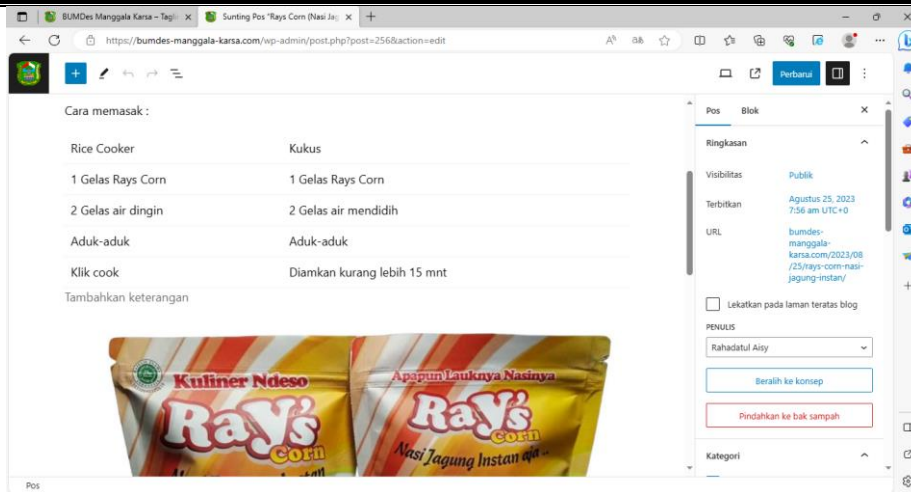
BUMDes Manggala Karsa – Tagl ×
Sunting Pos "Rays Corn (Nasi Jag ×
+
https://bumdes-manggala-karsa.com/wp-admin/post.php?post=256&action=edit

Perbarui

Cara memasak :

| Rice Cooker | Kukus |
|---|---|
| 1 Gelas Rays Corn | 1 Gelas Rays Corn |
| 2 Gelas air dingin | 2 Gelas air mendidih |
| Aduk-aduk | Aduk-aduk |
| Klik cook | Diamkan kurang lebih 15 mnt |

Tambahkan keterangan

Kuliner Ndeso
Ray's Corn
Apapun Lauknya Nasinya
Ray's Corn
Nasi Jagung Instan aja

Pos Blok
Ringkasan
Visibilitas Publik
Terbitkan Agustus 25, 2023 7:56 am UTC+0
URL bumdes-manggala-karsa.com/2023/08/25/rays-corn-nasi-jagung-instan/
Lekatkan pada laman teratas blog
PENULIS
Rahadatul Aisy
Beralih ke konsep
Pindahkan ke bak sampah
Kategori

Pos